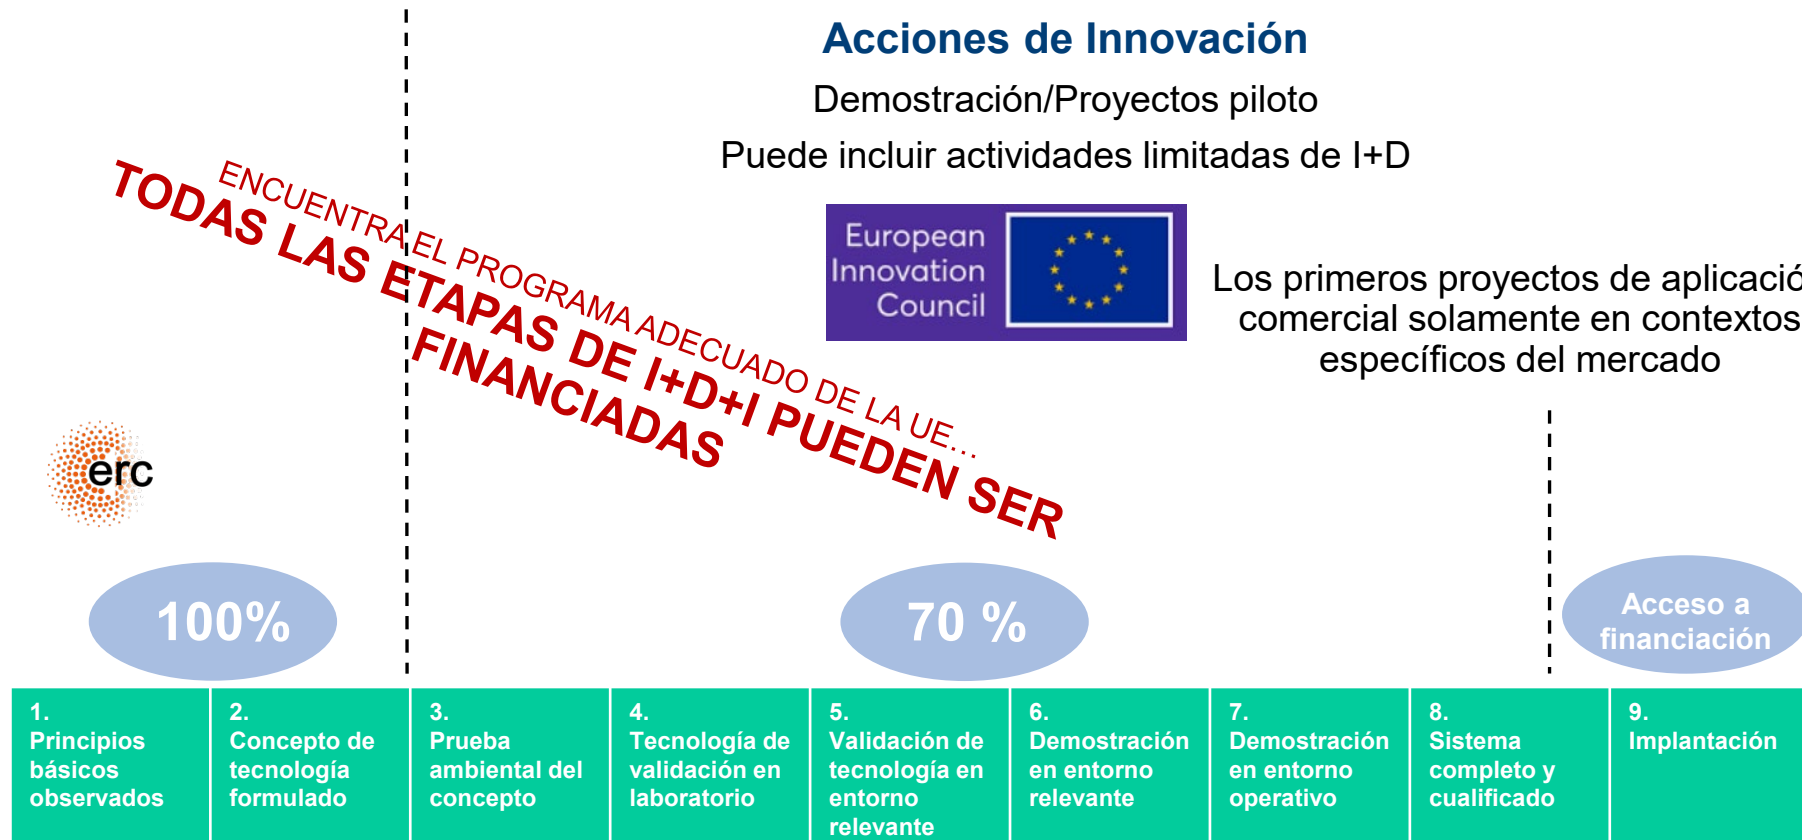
Acciones de Innovación

Demostración/Proyectos piloto

Puede incluir actividades limitadas de I+D

ENCUENTRA EL PROGRAMA ADECUADO DE LA UE...

TODAS LAS ETAPAS DE I+D+I PUEDEN SER FINANCIADAS

European Innovation Council

Los primeros proyectos de aplicació comercial solamente en contextos específicos del mercado

erc

100%

70 %

Acceso a financiación

| 1. Principios básicos observados | 2. Concepto de tecnología formulado | 3. Prueba ambiental del concepto | 4. Tecnología de validación en laboratorio | 5. Validación de tecnología en entorno relevante | 6. Demostración en entorno relevante | 7. Demostración en entorno operativo | 8. Sistema completo y cualificado | 9. Implantación |
|---|---|---|---|---|---|---|---|---|